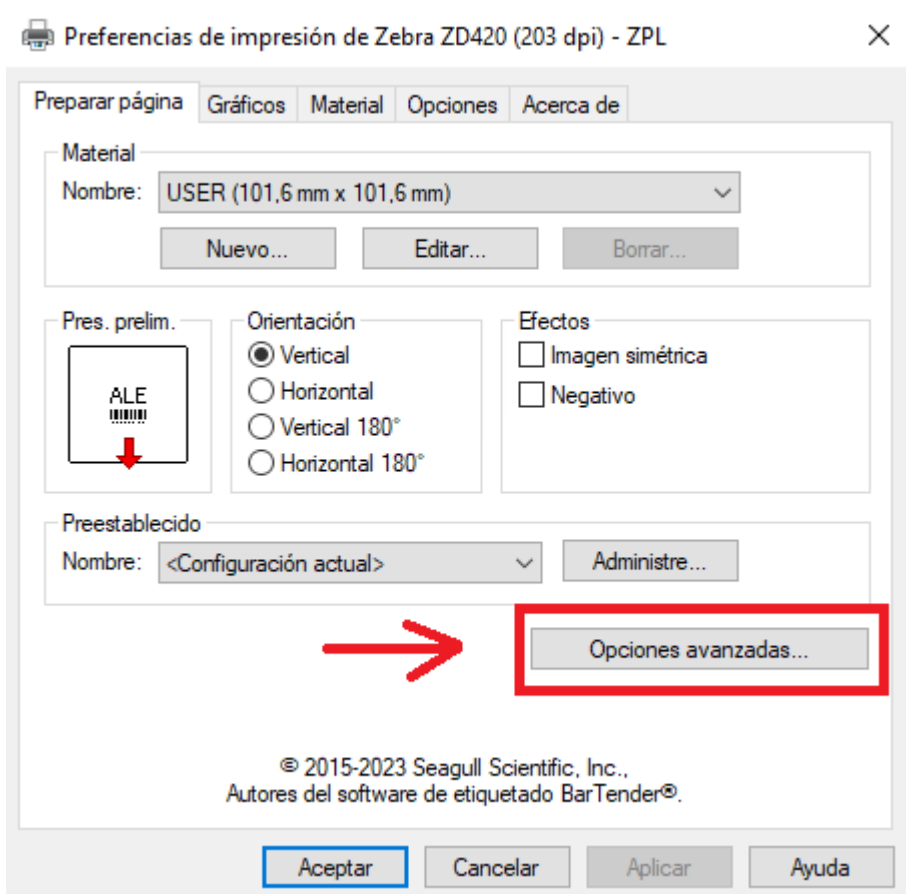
Preferencias de impresión de Zebra ZD420 (203 dpi) - ZPL

×

Preparar página | Gráficos | Material | Opciones | Acerca de

Material

Nombre: USER (101,6 mm x 101,6 mm)

Nuevo...
Editar...
Borrar...

Pres. prelim.

ALE

Orientación

Vertical
Horizontal
Vertical 180°
Horizontal 180°

Efectos

Imagen simétrica
Negativo

Preestablecido

Nombre: <Configuración actual>

Administre...

Opciones avanzadas...

© 2015-2023 Seagull Scientific, Inc.,
Autores del software de etiquetado BarTender®.

Aceptar
Cancelar
Aplicar
Ayuda